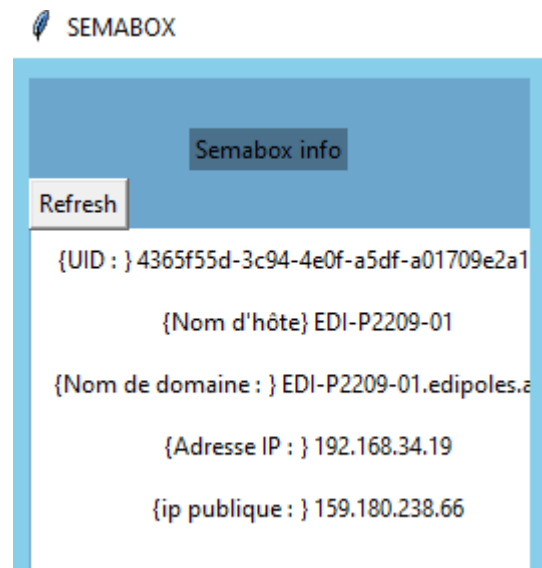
SEMABOX

Semabox info

Refresh

{UID : } 4365f55d-3c94-4e0f-a5df-a01709e2a1

{Nom d'hôte} EDI-P2209-01

{Nom de domaine : } EDI-P2209-01.edipoles.a

{Adresse IP : } 192.168.34.19

{ip publique : } 159.180.238.66